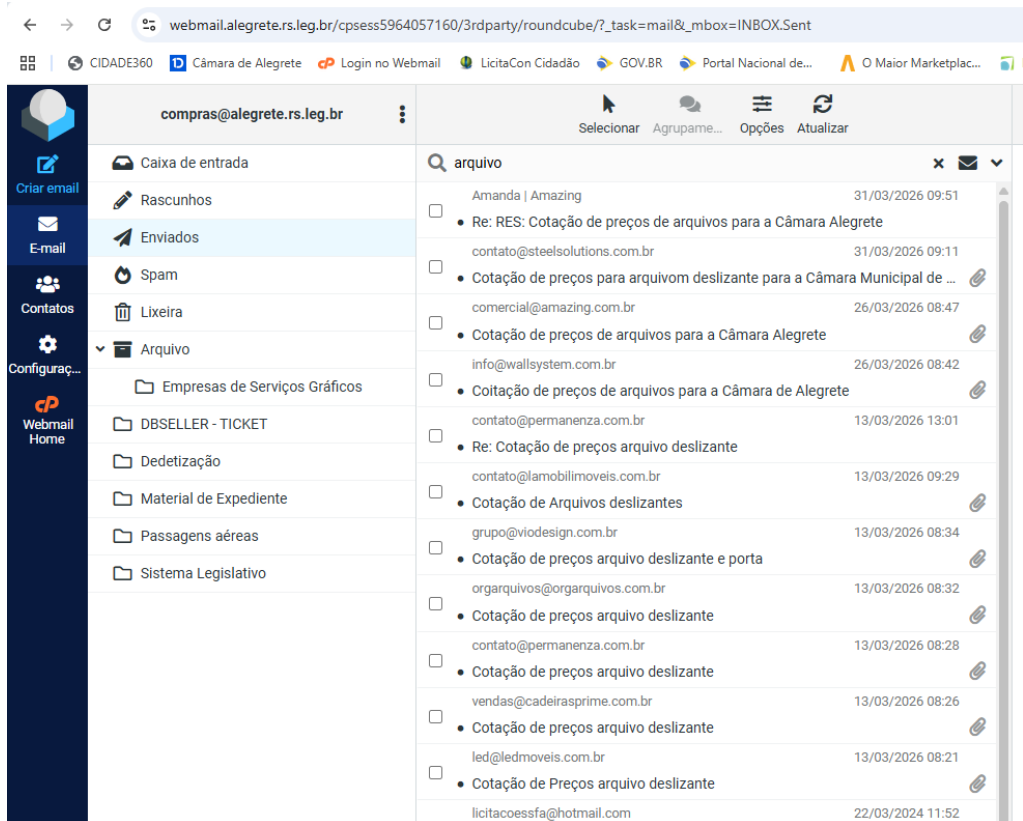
webmail.alegrete.rs.leg.br/cpsess5964057160/3rdparty/roundcube/?_task=mail&_mbox=INBOX.Sent

CIDADE360 | Câmara de Alegrete | Login no Webmail | LicitaCon Cidadão | GOV.BR | Portal Nacional de... | O Maior Marketplac...

Criar email
E-mail
Contatos
Configuraç...
Webmail Home

compras@alegrete.rs.leg.br

Caixa de entrada
Rascunhos
Enviados
Spam
Lixeira
Arquivo
Empresas de Serviços Gráficos
DBSELLER - TICKET
Dedetização
Material de Expediente
Passagens aéreas
Sistema Legislativo

Selecionar | Agrupame... | Opções | Atualizar

arquivo

| Remetente | Data |
|---|---|
| Amanda \| Amazing — Re: RES: Cotação de preços de arquivos para a Câmara Alegrete | 31/03/2026 09:51 |
| contato@steelsolutions.com.br — Cotação de preços para arquivom deslizante para a Câmara Municipal de ... | 31/03/2026 09:11 |
| comercial@amazing.com.br — Cotação de preços de arquivos para a Câmara Alegrete | 26/03/2026 08:47 |
| info@wallsystem.com.br — Coitação de preços de arquivos para a Câmara de Alegrete | 26/03/2026 08:42 |
| contato@permanenza.com.br — Re: Cotação de preços arquivo deslizante | 13/03/2026 13:01 |
| contato@lamobilimoveis.com.br — Cotação de Arquivos deslizantes | 13/03/2026 09:29 |
| grupo@viodesign.com.br — Cotação de preços arquivo deslizante e porta | 13/03/2026 08:34 |
| orgarquivos@orgarquivos.com.br — Cotação de preços arquivo deslizante | 13/03/2026 08:32 |
| contato@permanenza.com.br — Cotação de preços arquivo deslizante | 13/03/2026 08:28 |
| vendas@cadeirasprime.com.br — Cotação de preços arquivo deslizante | 13/03/2026 08:26 |
| led@ledmoveis.com.br — Cotação de Preços arquivo deslizante | 13/03/2026 08:21 |
| licitacoessfa@hotmail.com | 22/03/2024 11:52 |